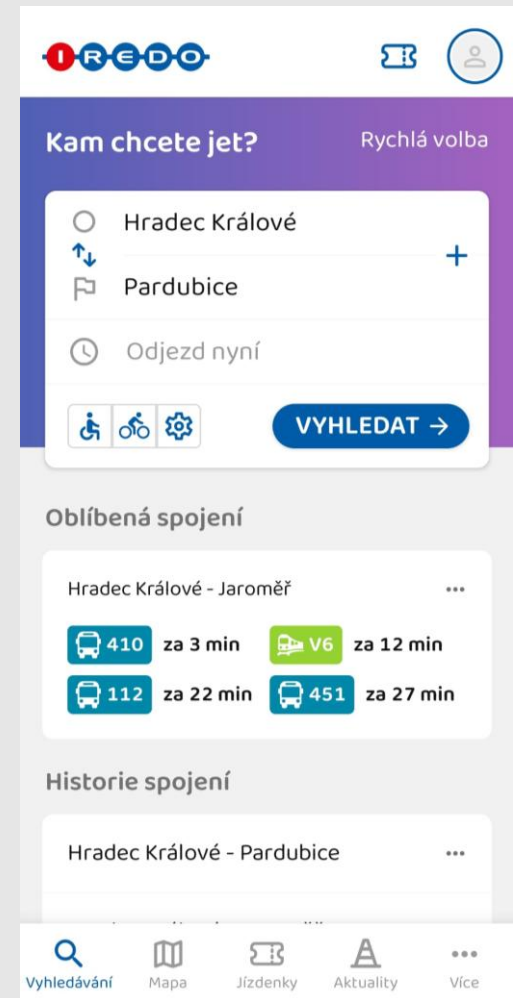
IREDO

Kam chcete jet?
Rychlá volba

Hradec Králové
Pardubice
+
Odjezd nyní

VYHLEDAT →

Oblíbená spojení

Hradec Králové - Jaroměř
...
410 za 3 min
V6 za 12 min
112 za 22 min
451 za 27 min

Historie spojení

Hradec Králové - Pardubice
...

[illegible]

Vyhledávání
Mapa
Jízdenky
Aktuality
Více